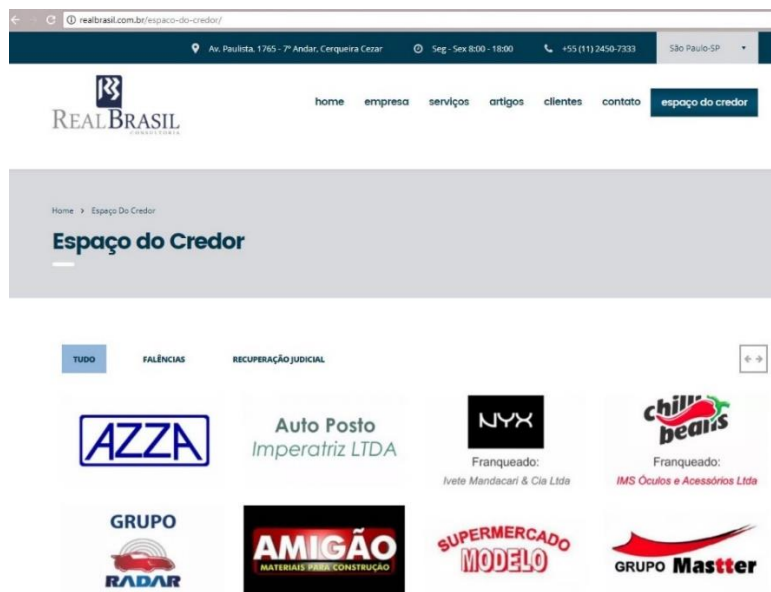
realbrasil.com.br/espaco-do-credor/

Av. Paulista, 1765 - 7º Andar, Cerqueira Cezar

Seg - Sex 8:00 - 18:00

+55 (11) 2450-7333

São Paulo-SP

RB
REAL BRASIL
CONSULTORIA

home empresa serviços artigos clientes contato espaço do credor

Home > Espaço Do Credor

Espaço do Credor

TUDO FALÊNCIAS RECUPERAÇÃO JUDICIAL

AZZA

Auto Posto Imperatriz LTDA

NYX
Franqueado:
Ivete Mandacari & Cia Ltda

chilli beans
Franqueado:
IMS Óculos e Acessórios Ltda

GRUPO RADAR

AMIGÃO
MATERIAIS PARA CONSTRUÇÃO

SUPERMERCADO MODELO

GRUPO Mastter